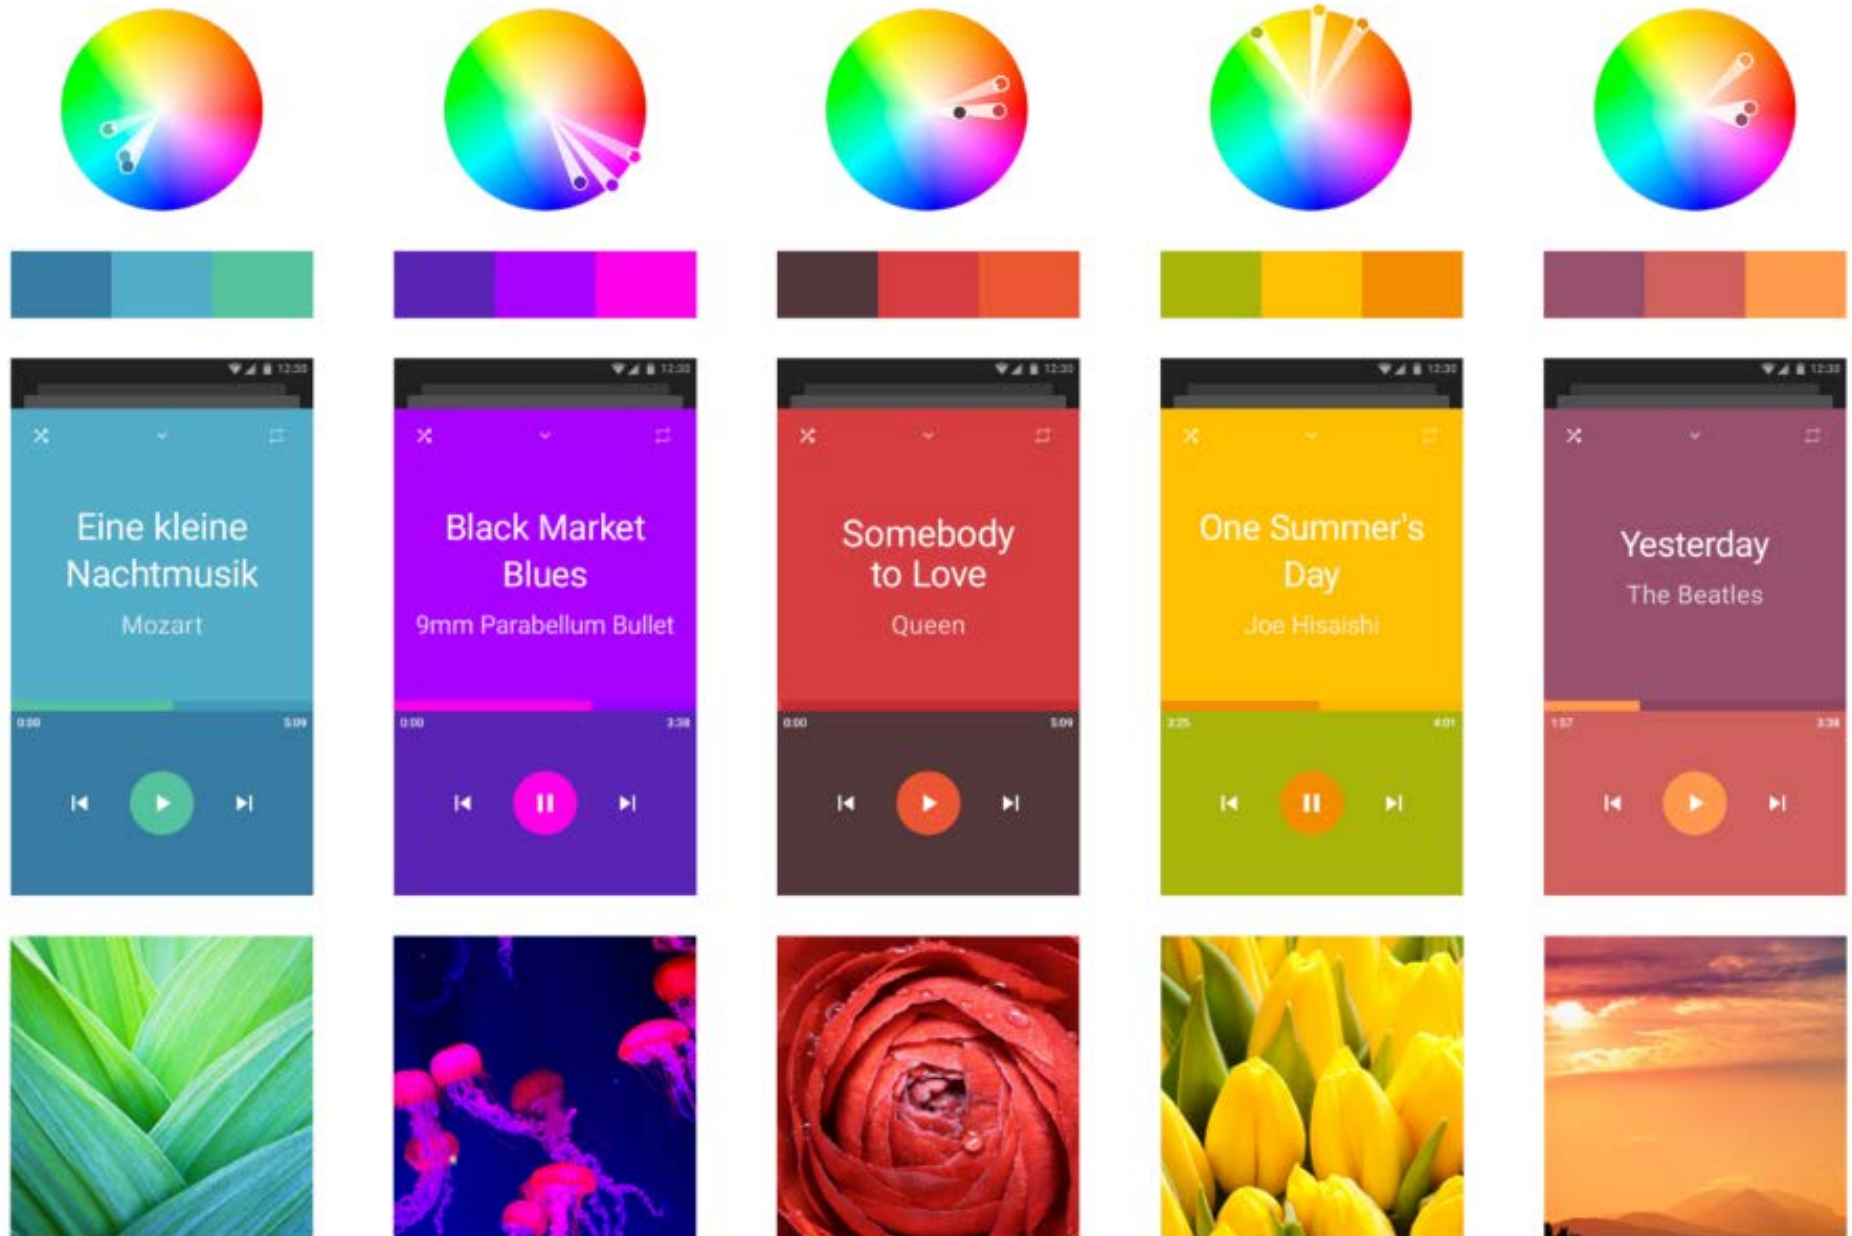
12:30

Eine kleine Nachtmusik

Mozart

0:00 5:09

12:30

Black Market Blues

9mm Parabellum Bullet

0:00 3:38

12:30

Somebody to Love

Queen

0:00 5:09

12:30

One Summer's Day

Joe Hisaishi

3:25 4:01

12:30

Yesterday

The Beatles

1:57 3:38